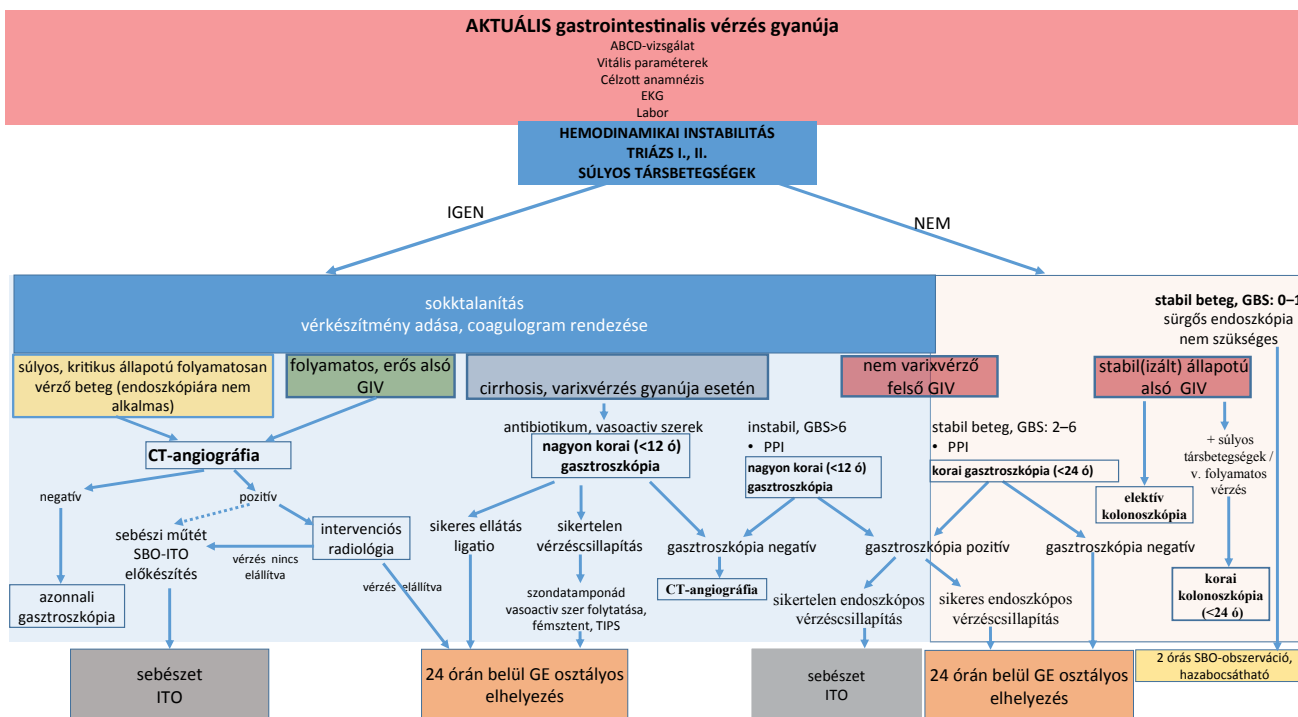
AKTUÁLIS gastrointestinalis vérzés gyanúja
ABCD-vizsgálat
Vitális paraméterek
Célzott anamnézis
EKG
Labor

HEMODINAMIKAI INSTABILITÁS
TRIÁZS I., II.
SÚLYOS TÁRSBETEGSÉGEK

IGEN

NEM

sokktalanítás
vérkészítmény adása, coagulogram rendezése

stabil beteg, GBS: 0–1
sürgős endoszkópia nem szükséges

súlyos, kritikus állapotú folyamatosan vérző beteg (endoszkópiára nem alkalmas)

folyamatos, erős alsó GIV

cirrhosis, varixvérzés gyanúja esetén

nem varixvérző felső GIV

stabil(izált) állapotú alsó GIV

CT-angiográfia

negatív

pozitív

sebészi műtét SBO-ITO előkészítés

intervenciós radiológia

vérzés nincs elállítva

vérzés elállítva

azonnali gasztroszkópia

antibiotikum, vasoactiv szerek
nagyon korai (<12 ó) gasztroszkópia

sikeres ellátás ligatio

sikertelen vérzéscsillapítás

szondatamponád vasoactiv szer folytatása, fémsztent, TIPS

instabil, GBS>6
• PPI
nagyon korai (<12 ó) gasztroszkópia

gasztroszkópia negatív

CT-angiográfia

stabil beteg, GBS: 2–6
• PPI
korai gasztroszkópia (<24 ó)

gasztroszkópia pozitív

gasztroszkópia negatív

sikertelen endoszkópos vérzéscsillapítás

sikeres endoszkópos vérzéscsillapítás

elektív kolonoszkópia

+ súlyos társbetegségek / v. folyamatos vérzés

korai kolonoszkópia (<24 ó)

sebészet ITO

24 órán belül GE osztályos elhelyezés

sebészet ITO

24 órán belül GE osztályos elhelyezés

2 órás SBO-obszerváció, hazabocsátható